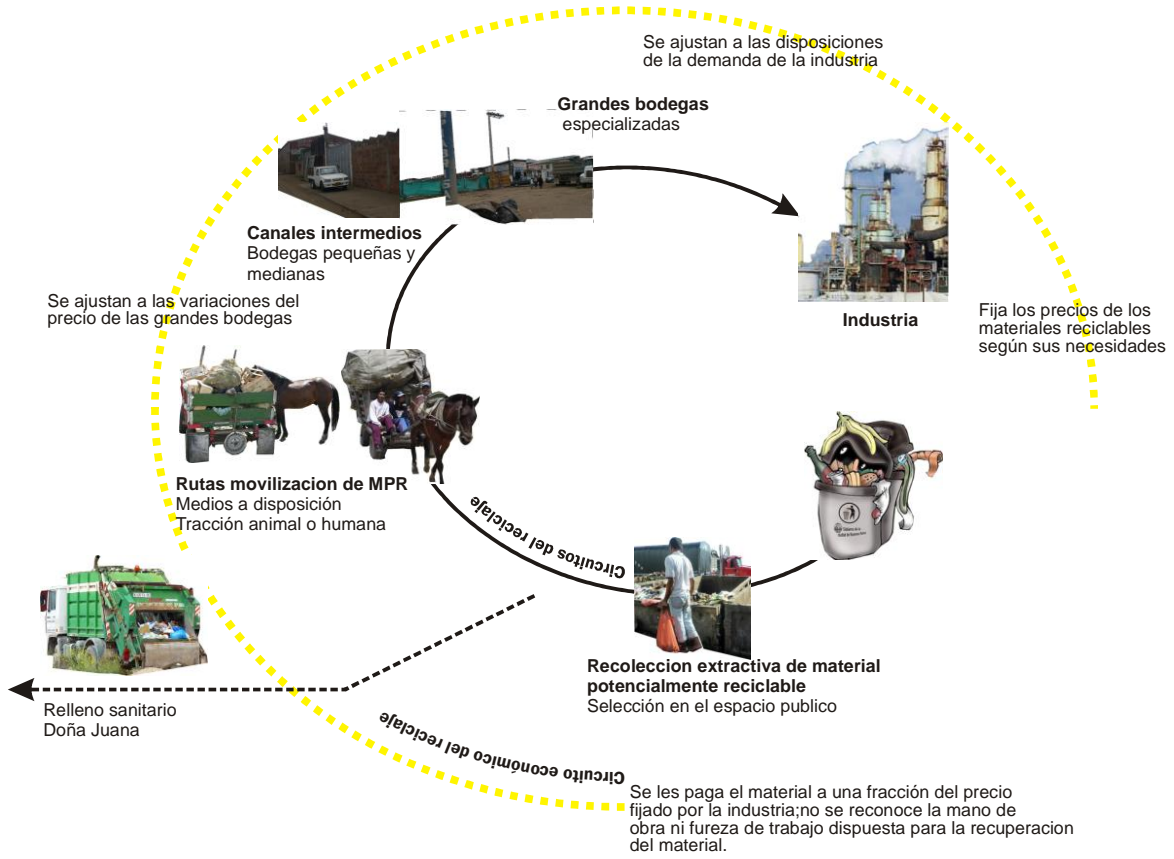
Se ajustan a las disposiciones de la demanda de la industria

**Grandes bodegas** especializadas

**Canales intermedios**
Bodegas pequeñas y medianas

**Industria**

Fija los precios de los materiales reciclables según sus necesidades

Se ajustan a las variaciones del precio de las grandes bodegas

**Rutas movilizacion de MPR**
Medios a disposición
Tracción animal o humana

Circuitos del reciclaje

**Recoleccion extractiva de material potencialmente reciclable**
Selección en el espacio publico

Relleno sanitario
Doña Juana

Circuito económico del reciclaje

Se les paga el material a una fracción del precio fijado por la industria;no se reconoce la mano de obra ni fureza de trabajo dispuesta para la recuperacion del material.